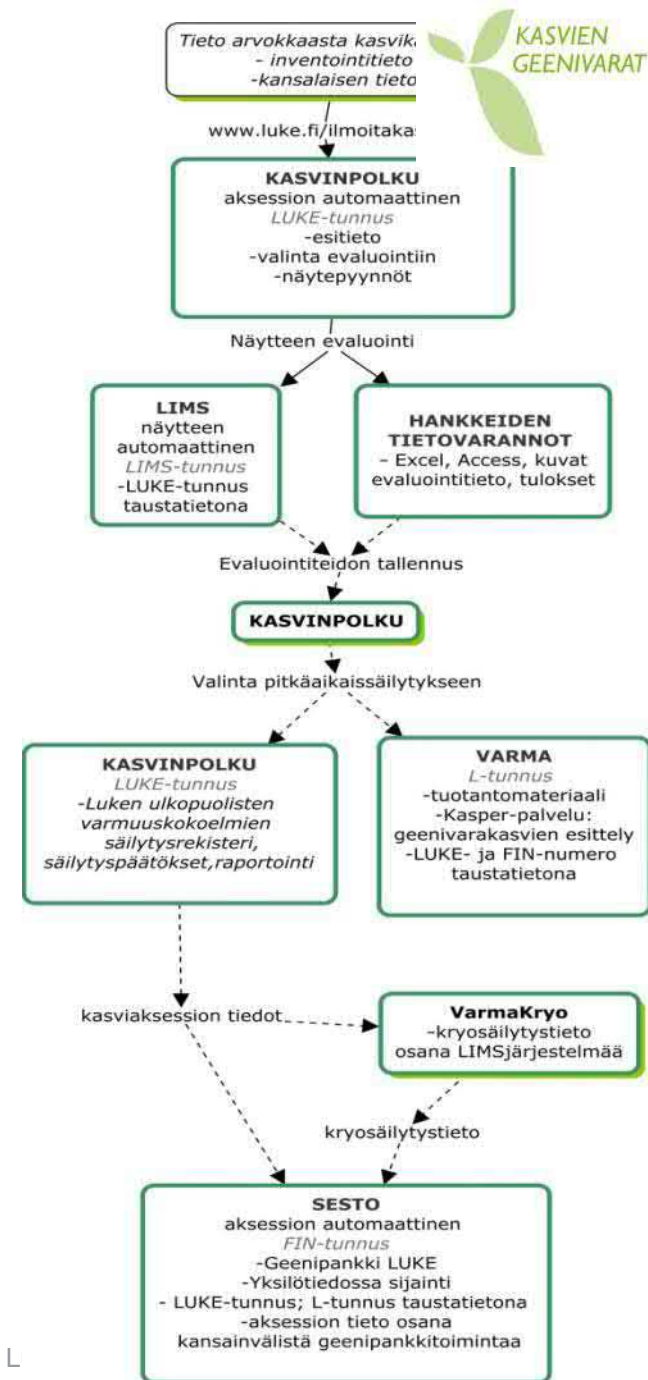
Tieto arvokkaasta kasvika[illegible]
- inventointitieto
-kansalaisen tieto

KASVIEN GEENIVARAT

www.luke.fi/ilmoitakas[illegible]

KASVINPOLKU
aksession automaattinen
LUKE-tunnus
-esitieto
-valinta evaluointiin
-näytepyynnöt

Näytteen evaluointi

LIMS
näytteen
automaattinen
LIMS-tunnus
-LUKE-tunnus
taustatietona

HANKKEIDEN
TIETOVARANNOT
- Excel, Access, kuvat
evaluointitieto, tulokset

Evaluointiteidon tallennus

KASVINPOLKU

Valinta pitkäaikaissäilytykseen

KASVINPOLKU
LUKE-tunnus
-Luken ulkopuolisten
varmuuskokoelmien
säilytysrekisteri,
säilytyspäätökset,raportointi

VARMA
L-tunnus
-tuotantomateriaali
-Kasper-palvelu:
geenivarakasvien esittely
-LUKE- ja FIN-numero
taustatietona

kasviaksession tiedot

VarmaKryo
-kryosäilytystieto
osana LIMSjärjestelmää

kryosäilytystieto

SESTO
aksession automaattinen
FIN-tunnus
-Geenipankki LUKE
-Yksilötiedossa sijainti
- LUKE-tunnus; L-tunnus taustatietona
-aksession tieto osana
kansainvälistä geenipankkitoimintaa

L